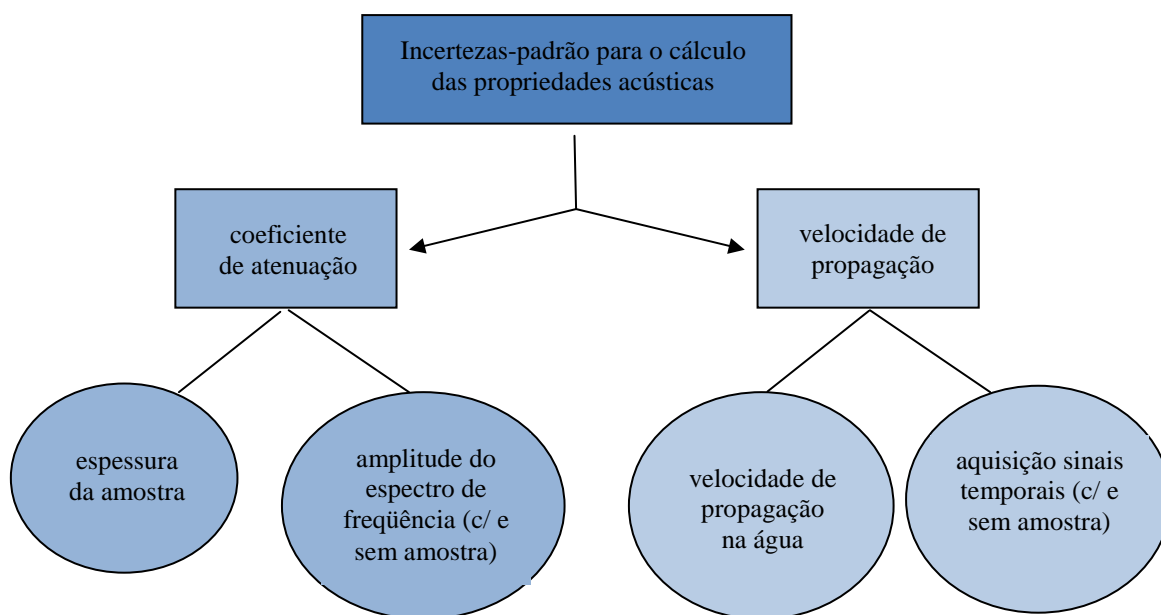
Incertezas-padrão para o cálculo das propriedades acústicas

coeficiente de atenuação

velocidade de propagação

espessura da amostra

amplitude do espectro de freqüência (c/ e sem amostra)

velocidade de propagação na água

aquisição sinais temporais (c/ e sem amostra)